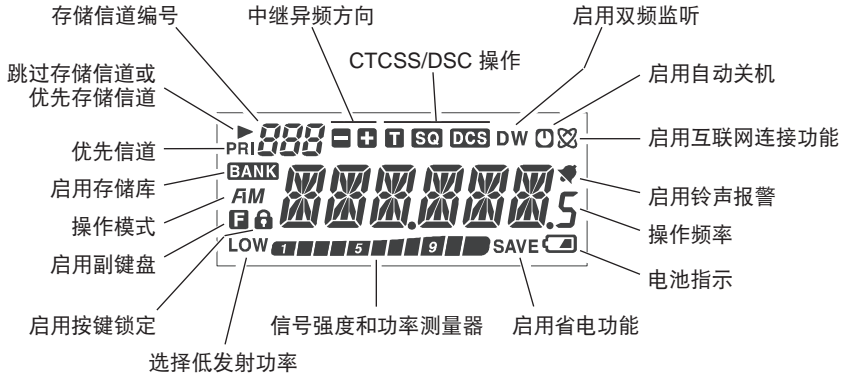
存储信道编号

中继异频方向

启用双频监听

CTCSS/DSC 操作

跳过存储信道或优先存储信道

启用自动关机

PRI 888 − + T SQ DCS DW

启用互联网连接功能

优先信道

BANK

启用存储库

AM

888.888.5

启用铃声报警

操作模式

F

操作频率

启用副键盘

LOW 1 5 9 SAVE

电池指示

启用按键锁定

信号强度和功率测量器

启用省电功能

选择低发射功率